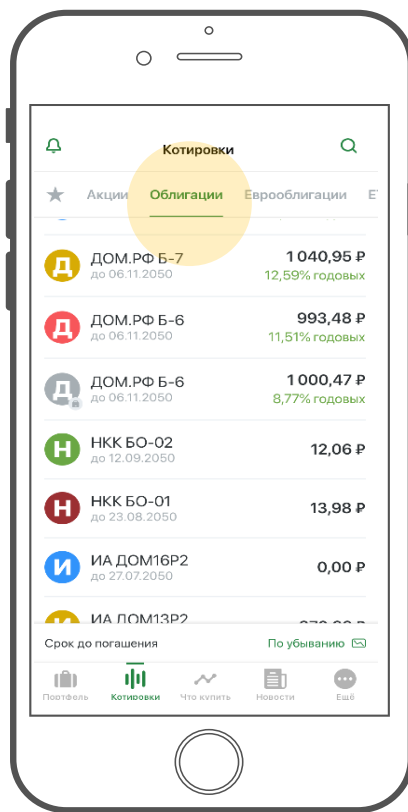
Котировки

Акции Облигации Еврооблигации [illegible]

Д ДОМ.РФ Б-7
до 06.11.2050
1 040,95 ₽
12,59% годовых

Д ДОМ.РФ Б-6
до 06.11.2050
993,48 ₽
11,51% годовых

Д ДОМ.РФ Б-6
до 06.11.2050
1 000,47 ₽
8,77% годовых

Н НКК БО-02
до 12.09.2050
12,06 ₽

Н НКК БО-01
до 23.08.2050
13,98 ₽

И ИА ДОМ16Р2
до 27.07.2050
0,00 ₽

И ИА ДОМ13Р2
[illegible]

Срок до погашения
По убыванию

Портфель Котировки Что купить Новости Ещё